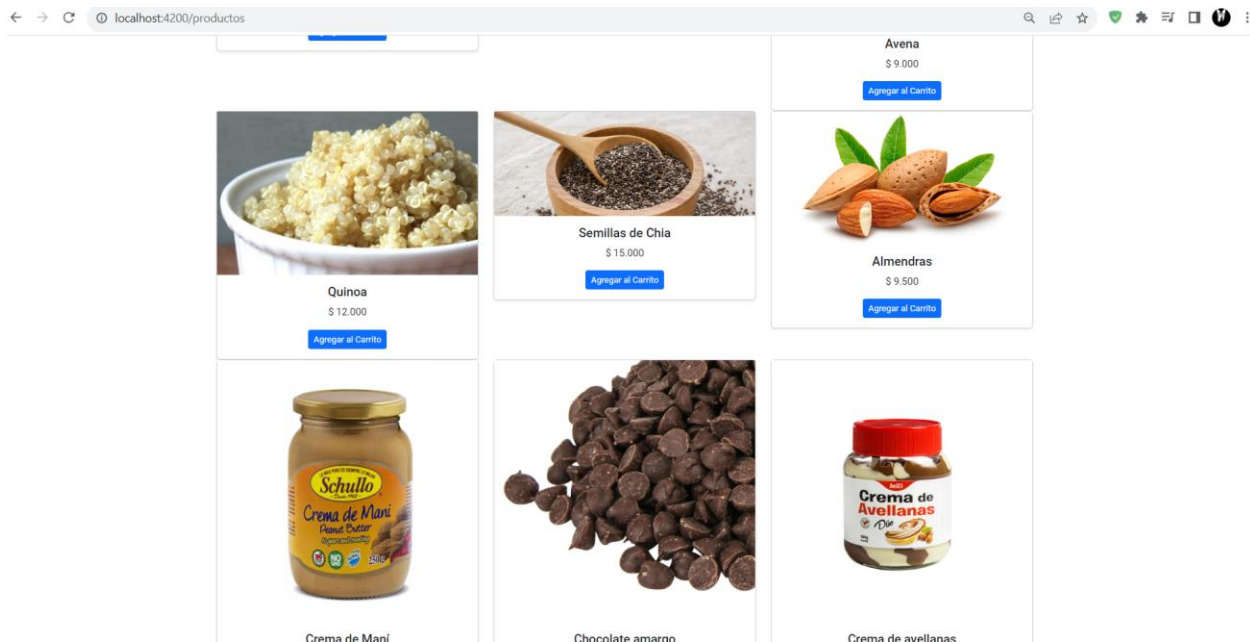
localhost:4200/productos

Avena
$ 9.000
Agregar al Carrito

Quinoa
$ 12.000
Agregar al Carrito

Semillas de Chia
$ 15.000
Agregar al Carrito

Almendras
$ 9.500
Agregar al Carrito

Schullo
Crema de Maní
Peanut Butter

Crema de Avellanas
Duo

Crema de Maní

Chocolate amargo

Crema de avellanas